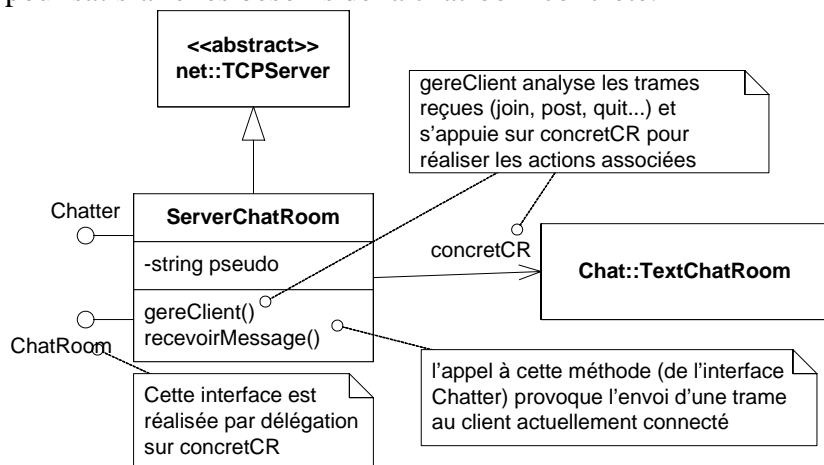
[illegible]

<<abstract>>
net::TCPServer

gereClient analyse les trames reçues (join, post, quit...) et s'appuie sur concretCR pour réaliser les actions associées

Chatter

ServerChatRoom

-string pseudo

gereClient()
recevoirMessage()

concretCR

Chat::TextChatRoom

ChatRoom

l'appel à cette méthode (de l'interface Chatter) provoque l'envoi d'une trame au client actuellement connecté

Cette interface est réalisée par délégation sur concretCR